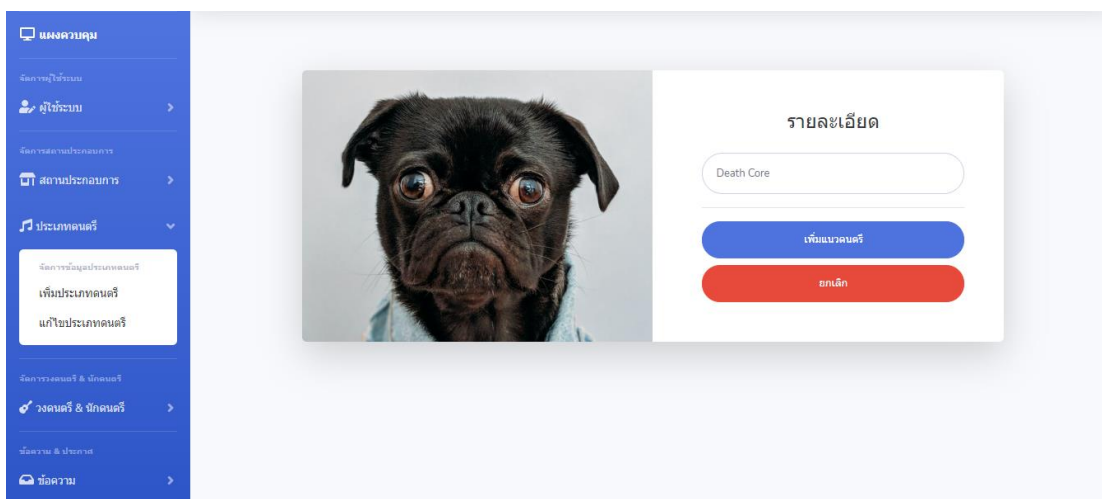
แผงควบคุม

จัดการผู้ใช้ระบบ

ผู้ใช้ระบบ

จัดการสถานประกอบการ

สถานประกอบการ

ประเภทดนตรี

จัดการข้อมูลประเภทดนตรี

เพิ่มประเภทดนตรี

แก้ไขประเภทดนตรี

จัดการวงดนตรี & นักดนตรี

วงดนตรี & นักดนตรี

ข้อความ & ประกาศ

ข้อความ

รายละเอียด

Death Core

เพิ่มแนวดนตรี

ยกเลิก